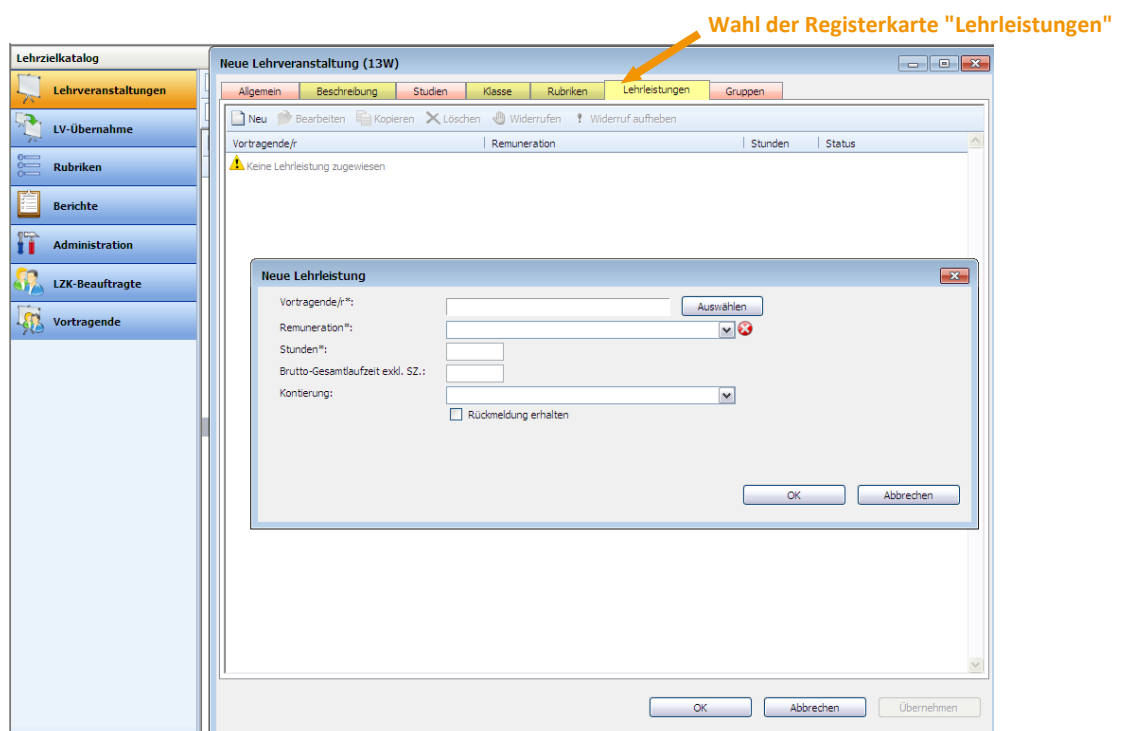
Wahl der Registerkarte "Lehrleistungen"

Lehrzielkatalog

Lehrveranstaltungen

LV-Übernahme

Rubriken

Berichte

Administration

LZK-Beauftragte

Vortragende

Neue Lehrveranstaltung (13W)

Allgemein | Beschreibung | Studien | Klasse | Rubriken | Lehrleistungen | Gruppen

Neu | Bearbeiten | Kopieren | Löschen | Widerrufen | Widerruf aufheben

| Vortragende/r | Remuneration | Stunden | Status |
|---|---|---|---|
| Keine Lehrleistung zugewiesen | | | |

Neue Lehrleistung

Vortragende/r*:

Auswählen

Remuneration*:

Stunden*:

Brutto-Gesamtlaufzeit exkl. SZ.:

Kontierung:

Rückmeldung erhalten

OK

Abbrechen

OK

Abbrechen

Übernehmen